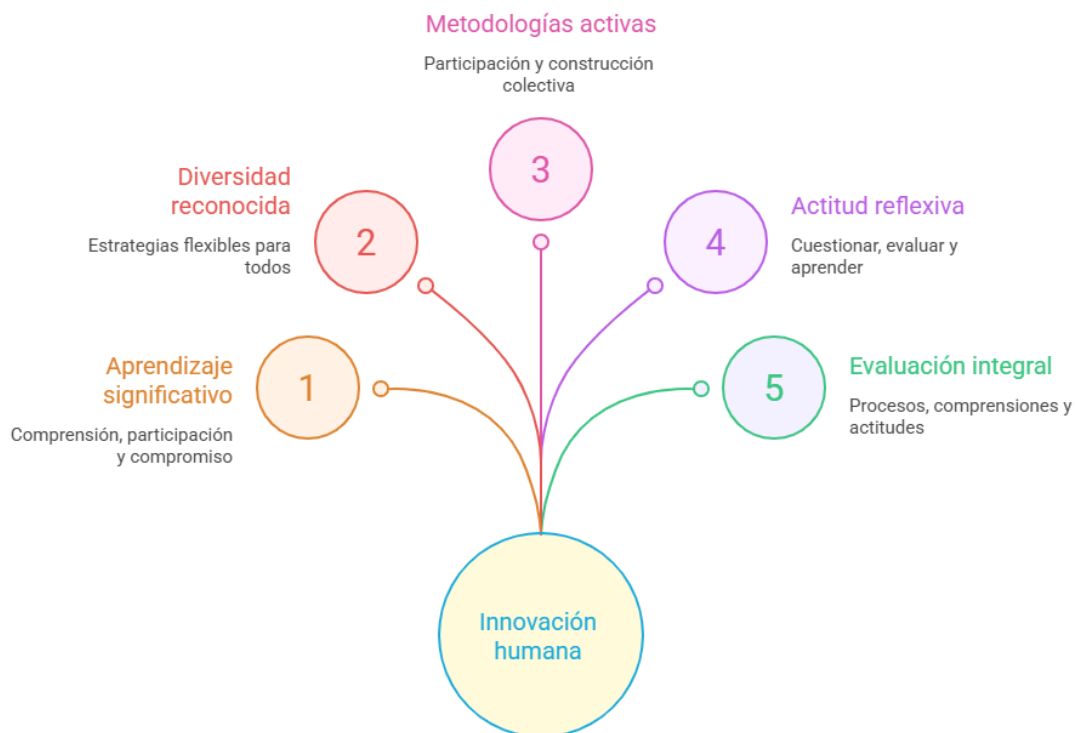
Metodologías activas

Participación y construcción colectiva

3

Diversidad reconocida

Estrategias flexibles para todos

2

4

Actitud reflexiva

Cuestionar, evaluar y aprender

Aprendizaje significativo

Comprensión, participación y compromiso

1

5

Evaluación integral

Procesos, comprensiones y actitudes

Innovación humana